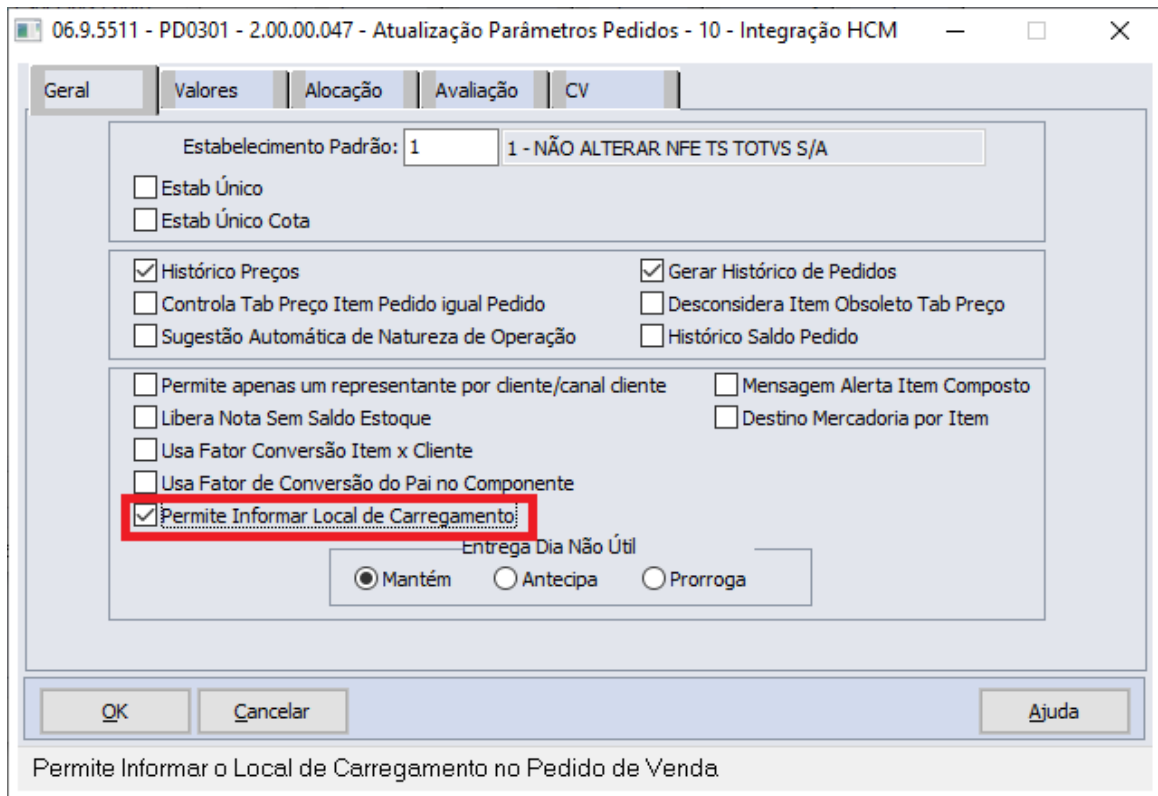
06.9.5511 - PD0301 - 2.00.00.047 - Atualização Parâmetros Pedidos - 10 - Integração HCM

Geral | Valores | Alocação | Avaliação | CV

Estabelecimento Padrão: 1 | 1 - NÃO ALTERAR NFE TS TOTVS S/A

Estab Único
Estab Único Cota

Histórico Preços
Controla Tab Preço Item Pedido igual Pedido
Sugestão Automática de Natureza de Operação
Gerar Histórico de Pedidos
Desconsidera Item Obsoleto Tab Preço
Histórico Saldo Pedido

Permite apenas um representante por cliente/canal cliente
Libera Nota Sem Saldo Estoque
Usa Fator Conversão Item x Cliente
Usa Fator de Conversão do Pai no Componente
Permite Informar Local de Carregamento
Mensagem Alerta Item Composto
Destino Mercadoria por Item

Entrega Dia Não Útil
Mantém
Antecipa
Prorroga

OK
Cancelar
Ajuda

Permite Informar o Local de Carregamento no Pedido de Venda